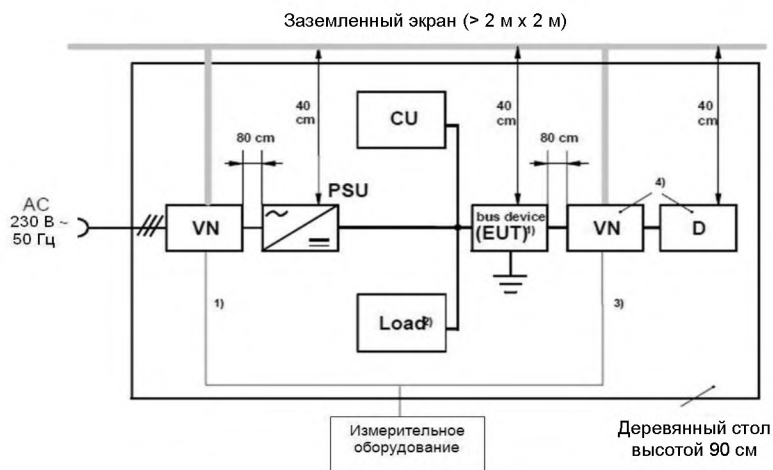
Заземленный экран (> 2 м x 2 м)

40 cm

40 cm

40 cm

CU

80 cm

80 cm

PSU

4)

AC
230 В ~
50 Гц

VN

bus device
(EUT)$^{1)}$

VN

D

1)

3)

Load$^{2)}$

Измерительное оборудование

Деревянный стол высотой 90 см